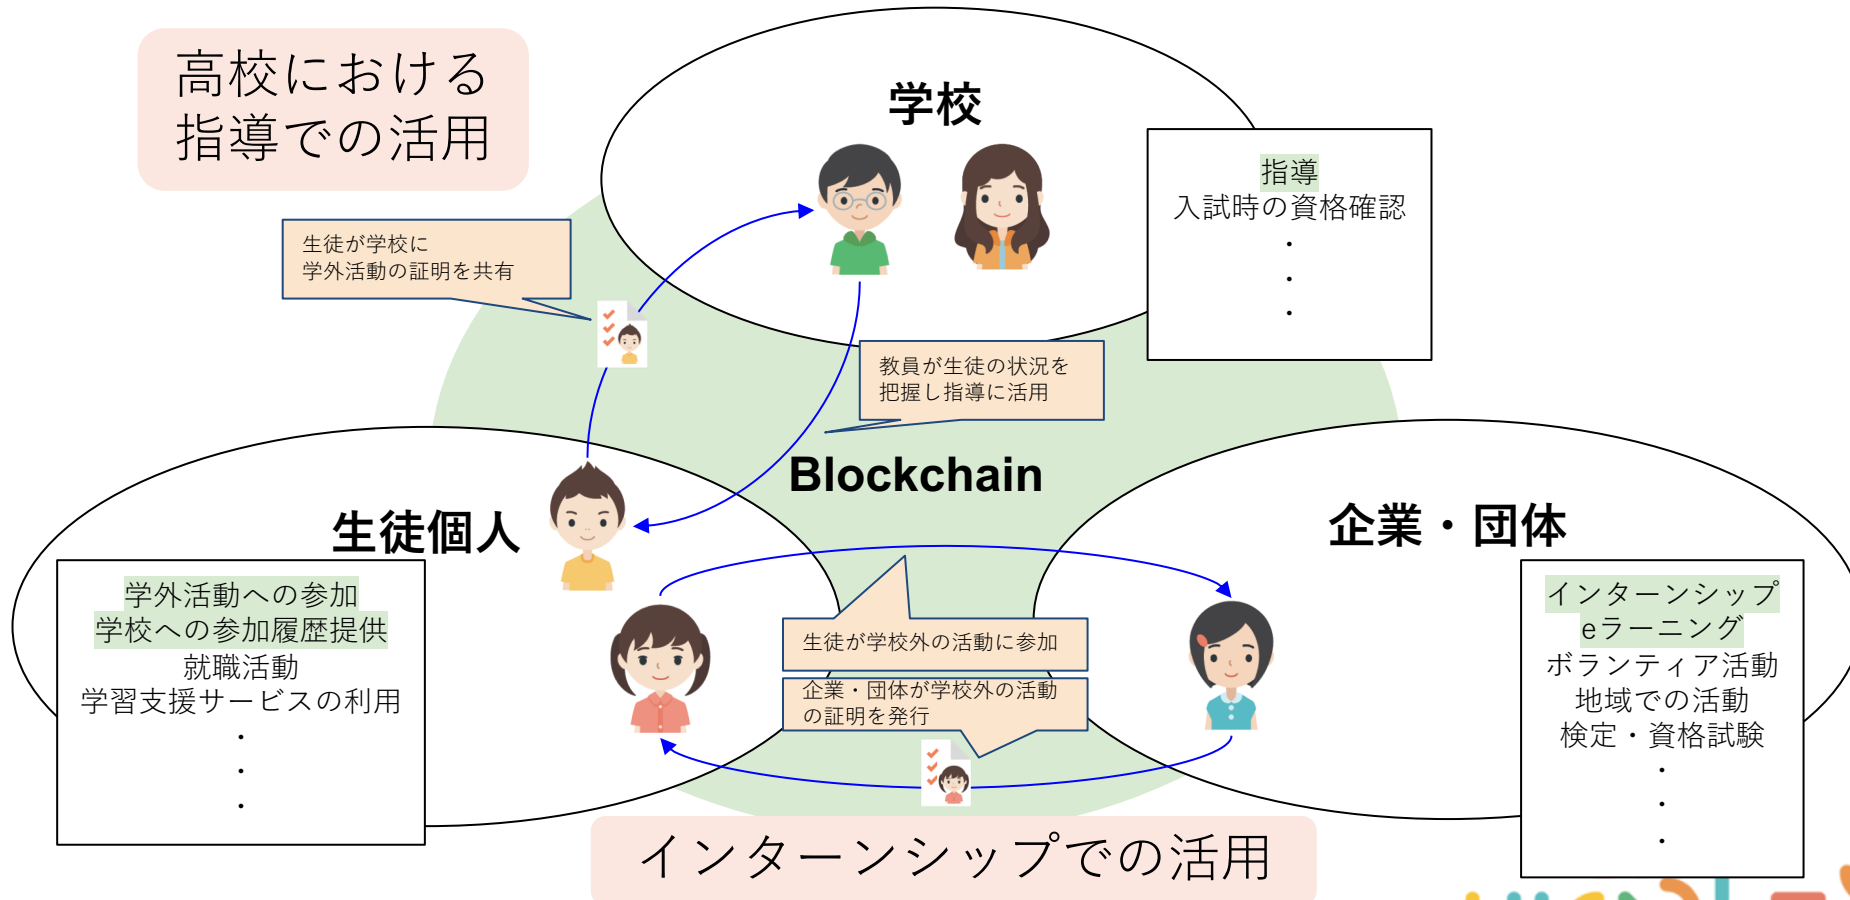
高校における
指導での活用

学校

指導
入試時の資格確認
・
・
・

生徒が学校に
学外活動の証明を共有

教員が生徒の状況を
把握し指導に活用

Blockchain

生徒個人

企業・団体

学外活動への参加
学校への参加履歴提供
就職活動
学習支援サービスの利用
・
・
・

生徒が学校外の活動に参加

企業・団体が学校外の活動
の証明を発行

インターンシップ
eラーニング
ボランティア活動
地域での活動
検定・資格試験
・
・
・

インターンシップでの活用